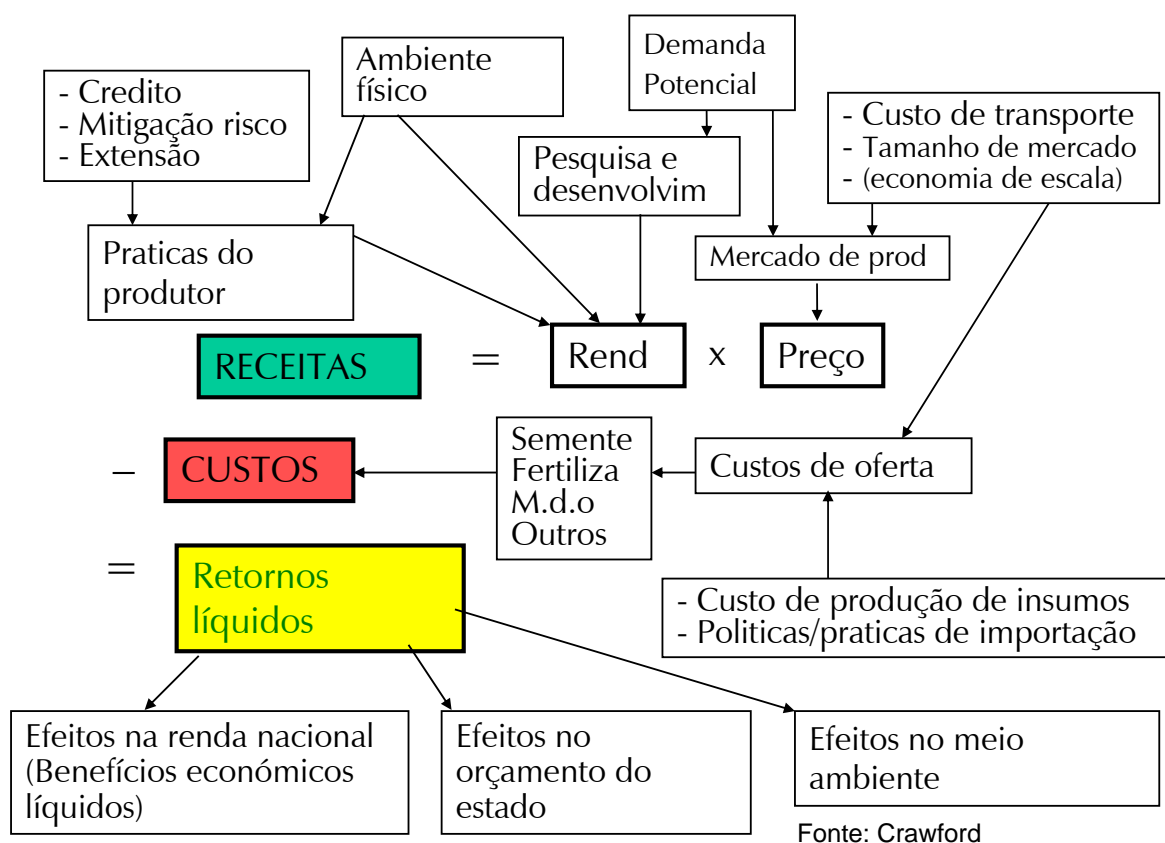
- Credito
- Mitigação risco
- Extensão

Ambiente físico

Demanda Potencial

Pesquisa e desenvolvim

- Custo de transporte
- Tamanho de mercado
- (economia de escala)

Praticas do produtor

Mercado de prod

RECEITAS = Rend x Preço

– CUSTOS

Semente
Fertiliza
M.d.o
Outros

Custos de oferta

= Retornos líquidos

- Custo de produção de insumos
- Politicas/praticas de importação

Efeitos na renda nacional (Benefícios económicos líquidos)

Efeitos no orçamento do estado

Efeitos no meio ambiente

Fonte: Crawford